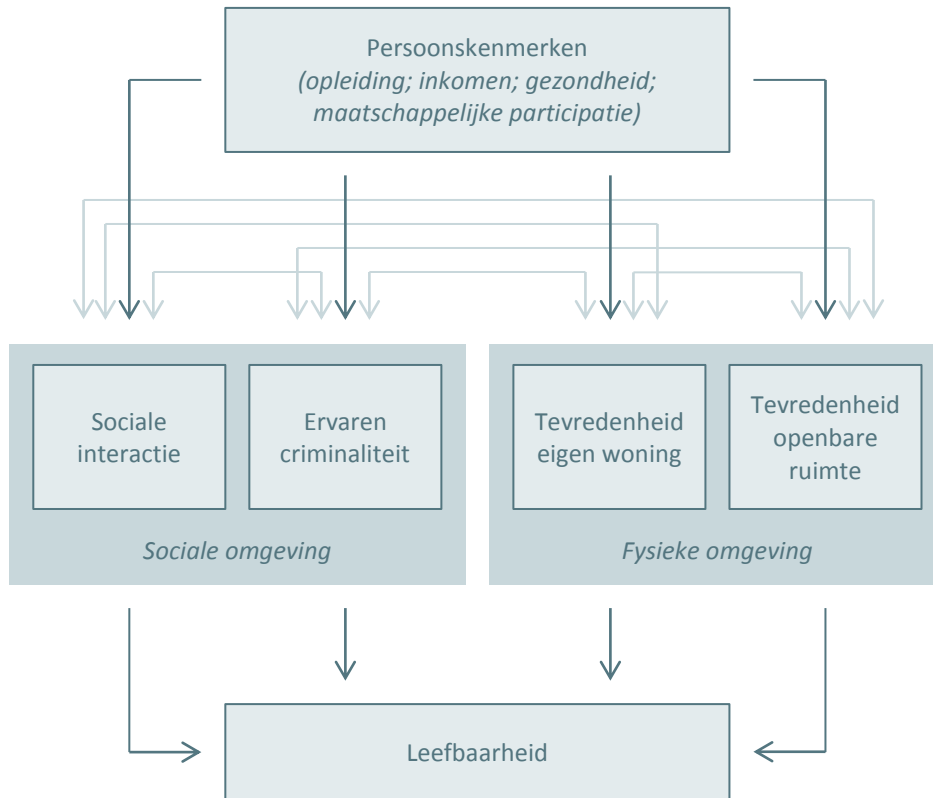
Persoonskenmerken
*(opleiding; inkomen; gezondheid; maatschappelijke participatie)*

Sociale interactie

Ervaren criminaliteit

*Sociale omgeving*

Tevredenheid eigen woning

Tevredenheid openbare ruimte

*Fysieke omgeving*

Leefbaarheid